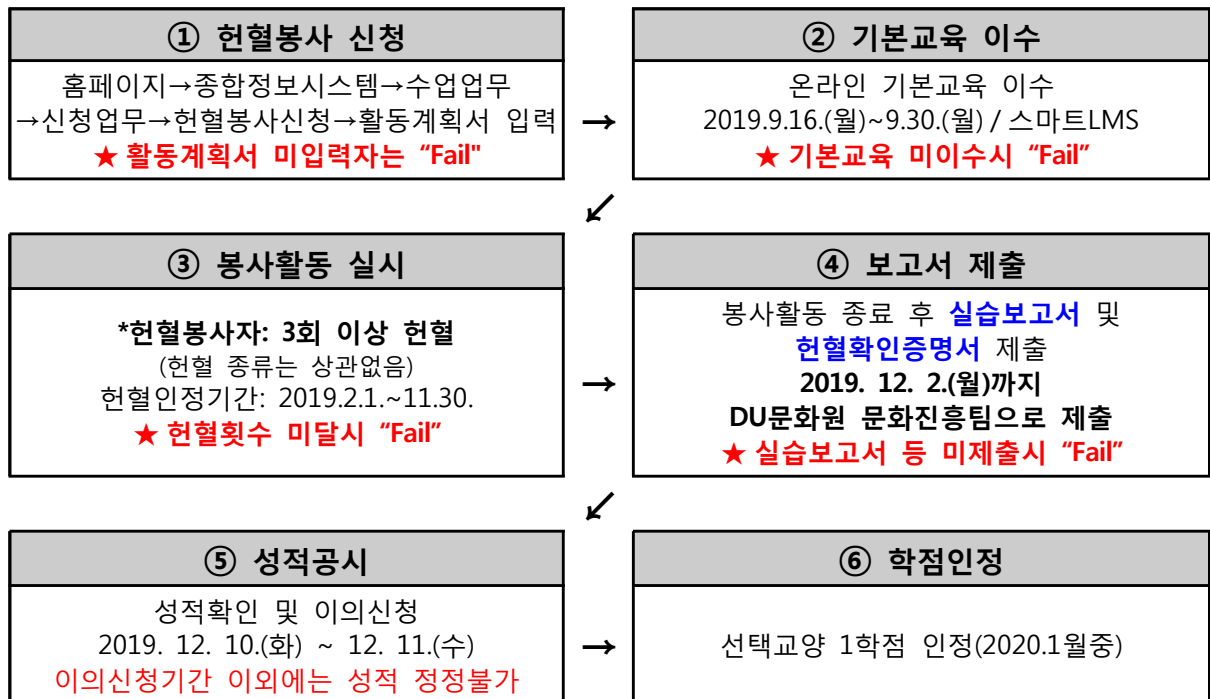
① 헌혈봉사 신청

홈페이지→종합정보시스템→수업업무→신청업무→헌혈봉사신청→활동계획서 입력
★ 활동계획서 미입력자는 “Fail"

→

② 기본교육 이수

온라인 기본교육 이수
2019.9.16.(월)~9.30.(월) / 스마트LMS
★ 기본교육 미이수시 “Fail"

↙

③ 봉사활동 실시

*헌혈봉사자: 3회 이상 헌혈
(헌혈 종류는 상관없음)
헌혈인정기간: 2019.2.1.~11.30.
★ 헌혈횟수 미달시 “Fail"

→

④ 보고서 제출

봉사활동 종료 후 실습보고서 및 헌혈확인증명서 제출
2019. 12. 2.(월)까지
DU문화원 문화진흥팀으로 제출
★ 실습보고서 등 미제출시 “Fail"

↙

⑤ 성적공시

성적확인 및 이의신청
2019. 12. 10.(화) ~ 12. 11.(수)
이의신청기간 이외에는 성적 정정불가

→

⑥ 학점인정

선택교양 1학점 인정(2020.1월중)